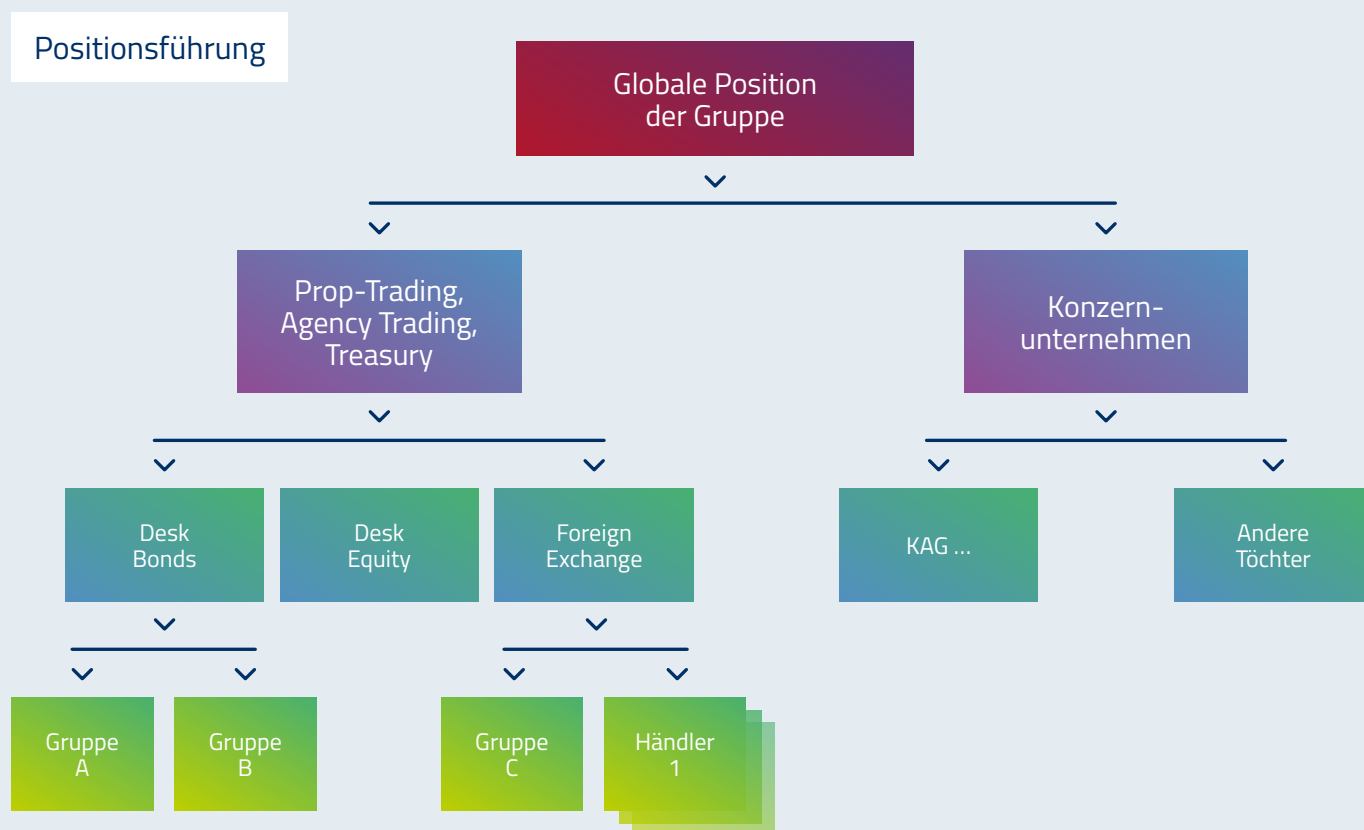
Positionsführung

Globale Position der Gruppe

Prop-Trading, Agency Trading, Treasury

Konzern-unternehmen

Desk Bonds

Desk Equity

Foreign Exchange

KAG ...

Andere Töchter

Gruppe A

Gruppe B

Gruppe C

Händler 1